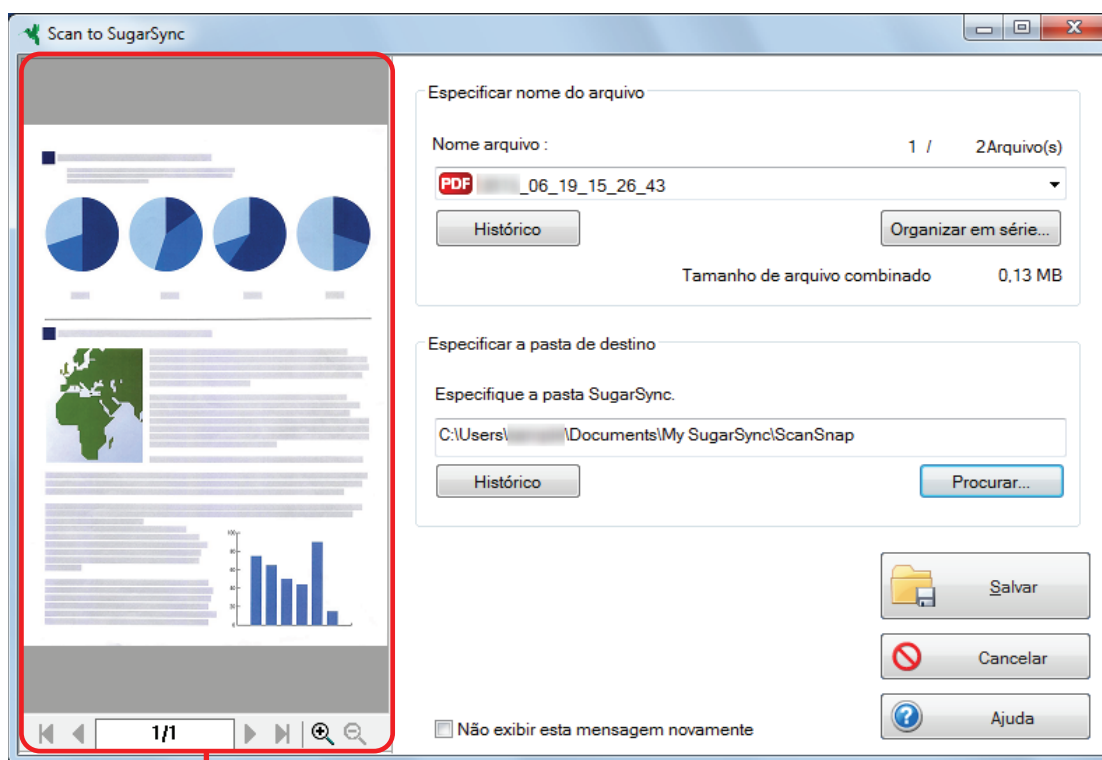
Scan to SugarSync

1/1

Especificar nome do arquivo

Nome arquivo :

1 / 2Arquivo(s)

PDF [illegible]_06_19_15_26_43

Histórico

Organizar em série...

Tamanho de arquivo combinado 0,13 MB

Especificar a pasta de destino

Especifique a pasta SugarSync.

C:\Users\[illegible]\Documents\My SugarSync\ScanSnap

Histórico

Procurar...

Salvar

Cancelar

Ajuda

Não exibir esta mensagem novamente